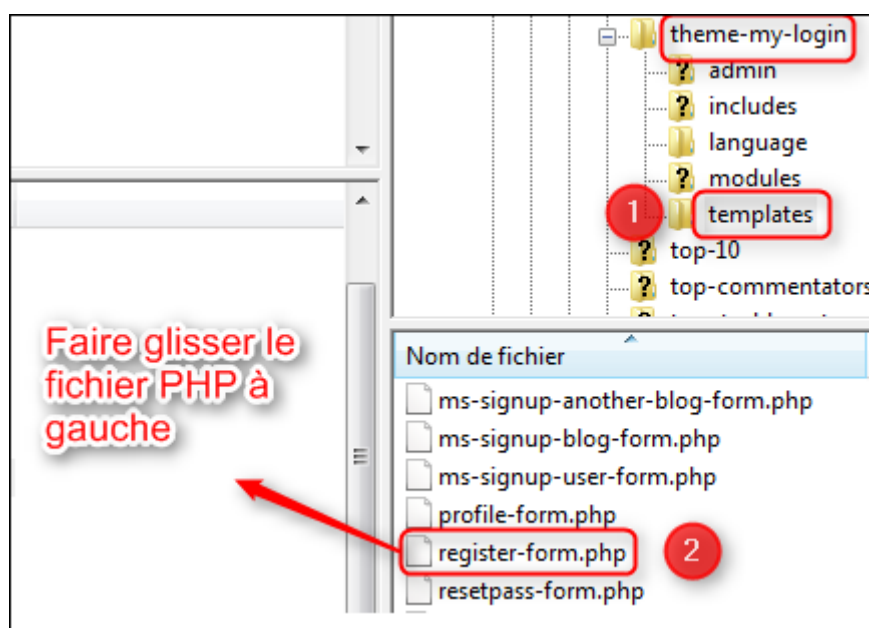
theme-my-login
admin
includes
language
modules
1
templates
top-10
top-commentators

Faire glisser le fichier PHP à gauche

Nom de fichier
ms-signup-another-blog-form.php
ms-signup-blog-form.php
ms-signup-user-form.php
profile-form.php
register-form.php
2
resetpass-form.php